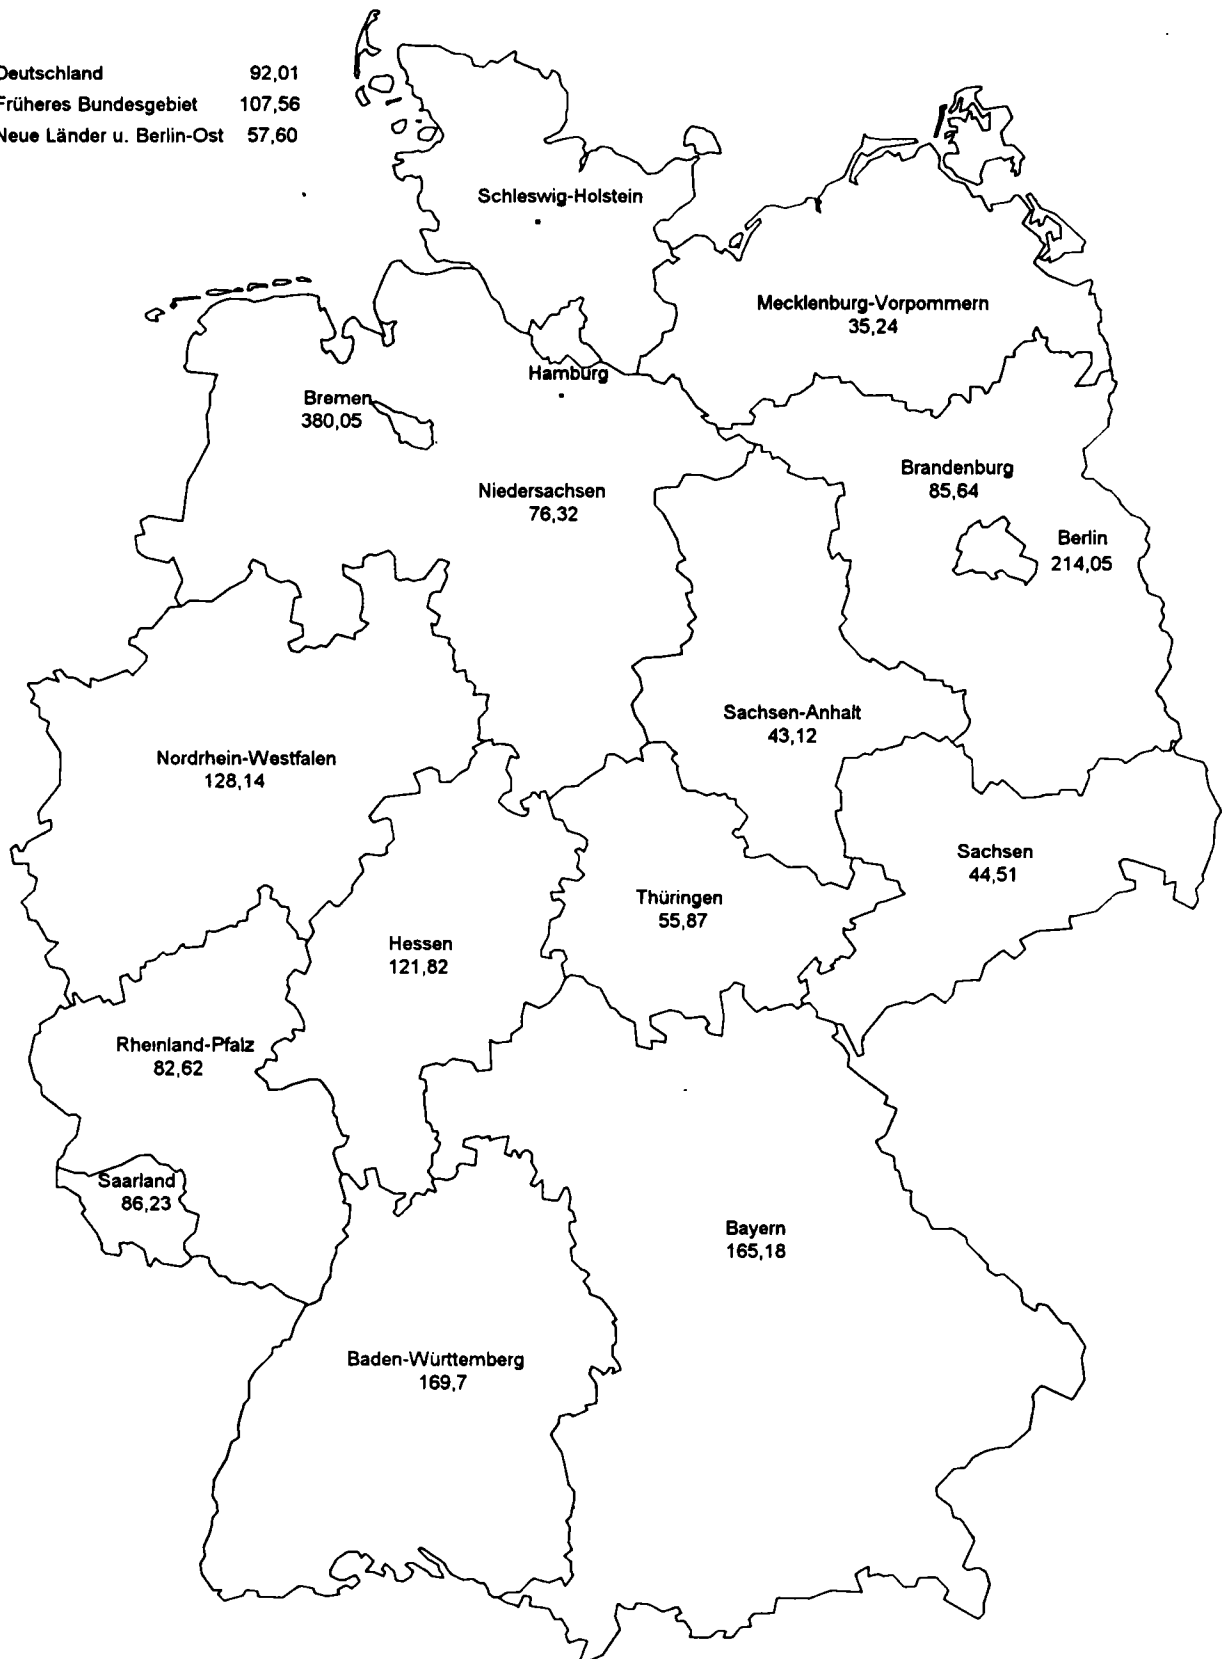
Deutschland 92,01
Früheres Bundesgebiet 107,56
Neue Länder u. Berlin-Ost 57,60

Schleswig-Holstein

Mecklenburg-Vorpommern
35,24

Hamburg

Bremen
380,05

Niedersachsen
76,32

Brandenburg
85,64

Berlin
214,05

Sachsen-Anhalt
43,12

Nordrhein-Westfalen
128,14

Sachsen
44,51

Thüringen
55,87

Hessen
121,82

Rheinland-Pfalz
82,62

Saarland
86,23

Bayern
165,18

Baden-Württemberg
169,7